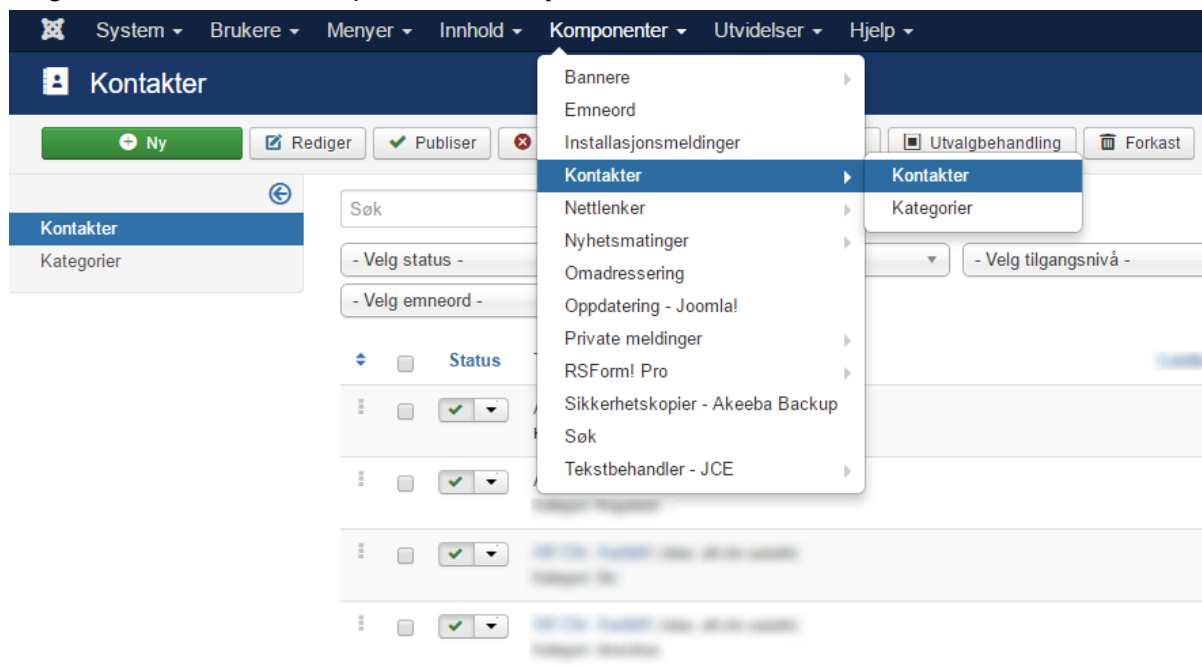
System ▾ Brukere ▾ Menyer ▾ Innhold ▾ Komponenter ▾ Utvidelser ▾ Hjelp ▾

Kontakter

Ny | Rediger | Publiser | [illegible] | Utvalgbehandling | Forkast

Kontakter
Kategorier

Søk

- Velg status -
- Velg tilgangsnivå -
- Velg emneord -

Status

Bannere
Emneord
Installasjonsmeldinger
Kontakter
Nettlenker
Nyhetsmatinger
Omadressering
Oppdatering - Joomla!
Private meldinger
RSForm! Pro
Sikkerhetskopier - Akeeba Backup
Søk
Tekstbehandler - JCE

Kontakter
Kategorier

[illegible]
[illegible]
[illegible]
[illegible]